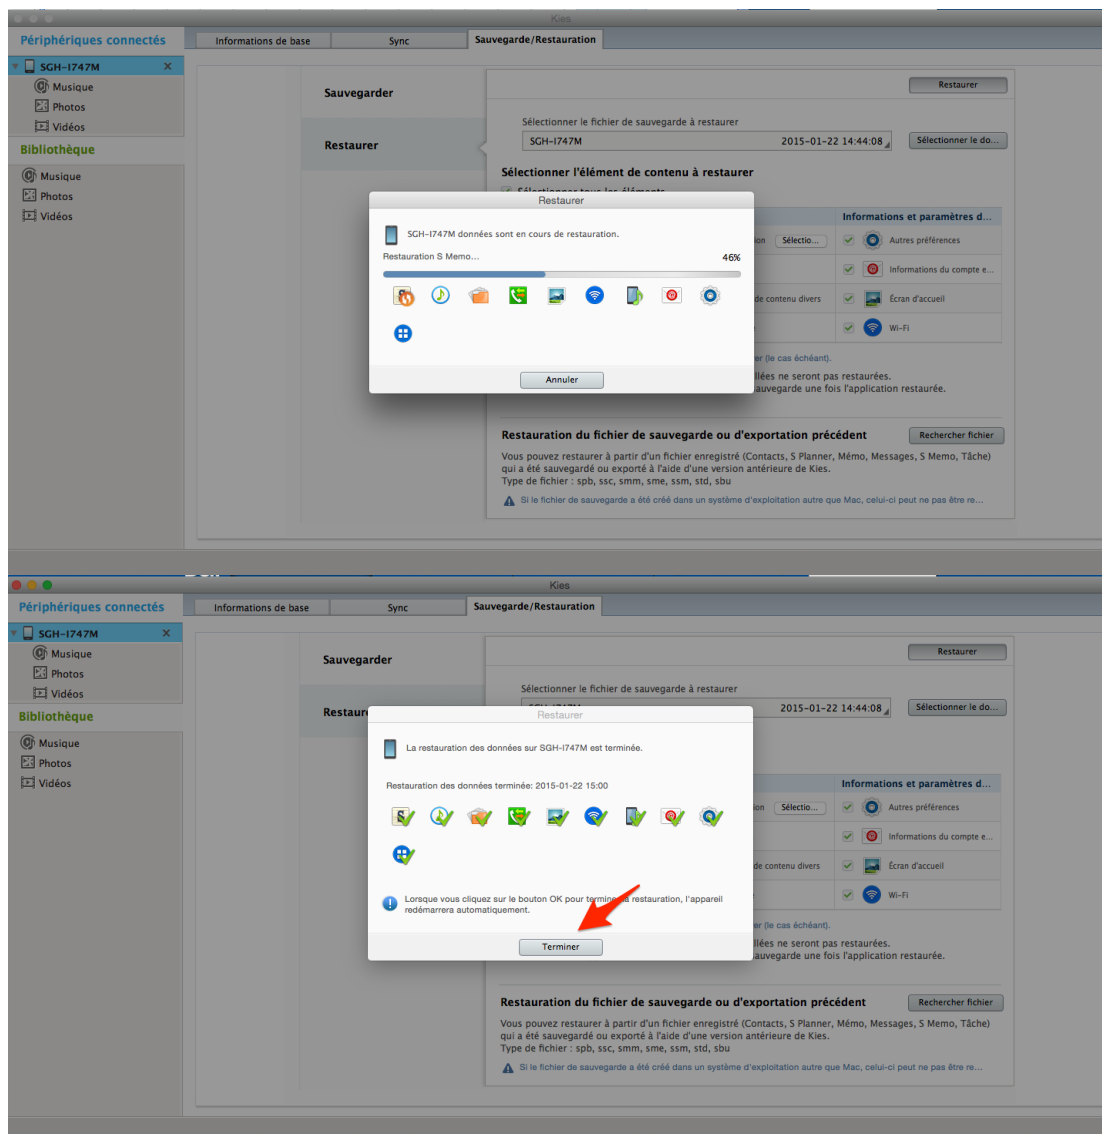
Kies

Périphériques connectés

SGH-I747M

Musique

Photos

Vidéos

Bibliothèque

Musique

Photos

Vidéos

Informations de base | Sync | Sauvegarde/Restauration

Sauvegarder

Restaurer

Restaurer

Sélectionner le fichier de sauvegarde à restaurer

SGH-I747M 2015-01-22 14:44:08

Sélectionner le do...

Sélectionner l'élément de contenu à restaurer

Restaurer

SGH-I747M données sont en cours de restauration.

Restauration S Memo... 46%

Annuler

Informations et paramètres d...

Sélectio...

Autres préférences

Informations du compte e...

de contenu divers

Écran d'accueil

Wi-Fi

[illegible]r (le cas échéant).

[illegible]llées ne seront pas restaurées.

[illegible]auvegarde une fois l'application restaurée.

Restauration du fichier de sauvegarde ou d'exportation précédent

Rechercher fichier

Vous pouvez restaurer à partir d'un fichier enregistré (Contacts, S Planner, Mémo, Messages, S Memo, Tâche) qui a été sauvegardé ou exporté à l'aide d'une version antérieure de Kies.

Type de fichier : spb, ssc, smm, sme, ssm, std, sbu

Si le fichier de sauvegarde a été créé dans un système d'exploitation autre que Mac, celui-ci peut ne pas être re...

Kies

Périphériques connectés

SGH-I747M

Musique

Photos

Vidéos

Bibliothèque

Musique

Photos

Vidéos

Informations de base | Sync | Sauvegarde/Restauration

Sauvegarder

Restaur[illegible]

Restaurer

Sélectionner le fichier de sauvegarde à restaurer

2015-01-22 14:44:08

Sélectionner le do...

Restaurer

La restauration des données sur SGH-I747M est terminée.

Restauration des données terminée: 2015-01-22 15:00

Lorsque vous cliquez sur le bouton OK pour termine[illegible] restauration, l'appareil redémarrera automatiquement.

Terminer

Informations et paramètres d...

Sélectio...

Autres préférences

Informations du compte e...

de contenu divers

Écran d'accueil

Wi-Fi

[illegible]r (le cas échéant).

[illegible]llées ne seront pas restaurées.

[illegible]auvegarde une fois l'application restaurée.

Restauration du fichier de sauvegarde ou d'exportation précédent

Rechercher fichier

Vous pouvez restaurer à partir d'un fichier enregistré (Contacts, S Planner, Mémo, Messages, S Memo, Tâche) qui a été sauvegardé ou exporté à l'aide d'une version antérieure de Kies.

Type de fichier : spb, ssc, smm, sme, ssm, std, sbu

Si le fichier de sauvegarde a été créé dans un système d'exploitation autre que Mac, celui-ci peut ne pas être re...